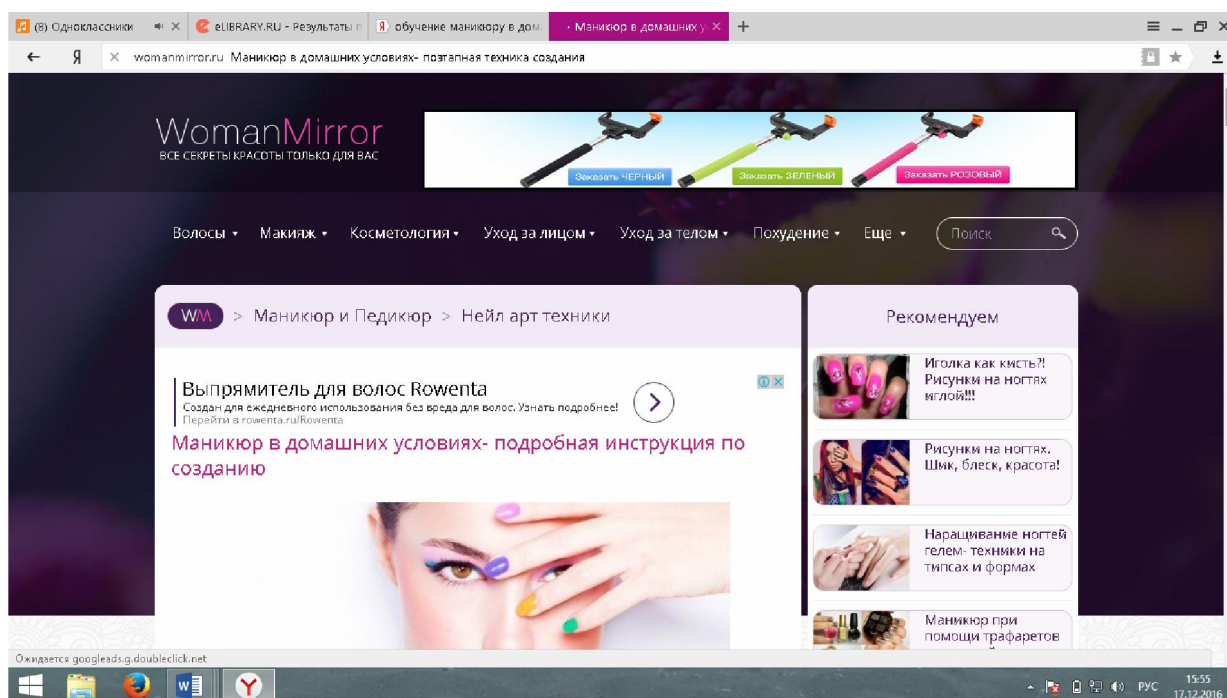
(8) Одноклассники | eLIBRARY.RU - Результаты п | обучение маникюру в дома | Маникюр в домашних у | +

womanmirror.ru Маникюр в домашних условиях- поэтапная техника создания

WomanMirror
ВСЕ СЕКРЕТЫ КРАСОТЫ ТОЛЬКО ДЛЯ ВАС

Заказать ЧЕРНЫЙ | Заказать ЗЕЛЕНЫЙ | Заказать РОЗОВЫЙ

Волосы • Макияж • Косметология • Уход за лицом • Уход за телом • Похудение • Еще • Поиск

WM > Маникюр и Педикюр > Нейл арт техники

Выпрямитель для волос Rowenta
Создан для ежедневного использования без вреда для волос. Узнать подробнее!
Перейти в rowenta.ru/Rowenta

Маникюр в домашних условиях- подробная инструкция по созданию

Рекомендуем

Иголка как кисть?! Рисунки на ногтях иглой!!!

Рисунки на ногтях. Шик, блеск, красота!

Наращивание ногтей гелем- техники на типсах и формах

Маникюр при помощи трафаретов

Ожидается googleads.g.doubleclick.net

РУС 15:55 17.12.2016